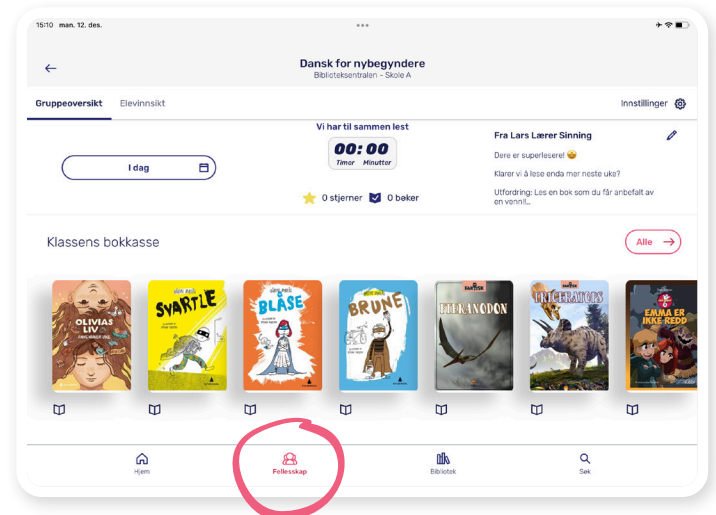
15:10 man. 12. des.

Dansk for nybegyndere
Biblioteksentralen - Skole A

Gruppeoversikt Elevinnsikt

Innstillinger

Vi har til sammen lest

00:00
Timer Minutter

I dag

0 stjerner 0 bøker

Fra Lars Lærer Sinning

Dere er superlesere! 🤩

Klarer vi å lese enda mer neste uke?

Utfordring: Les en bok som du får anbefalt av en venn!...

Klassens bokkasse

Alle

OLIVIAS LIV

SVARTLE

BLÅSE

BRUNE

PTERANODON

TRICERATOPS

EMMA ER IKKE REDD

Hjem

Fellesskap

Bibliotek

Søk